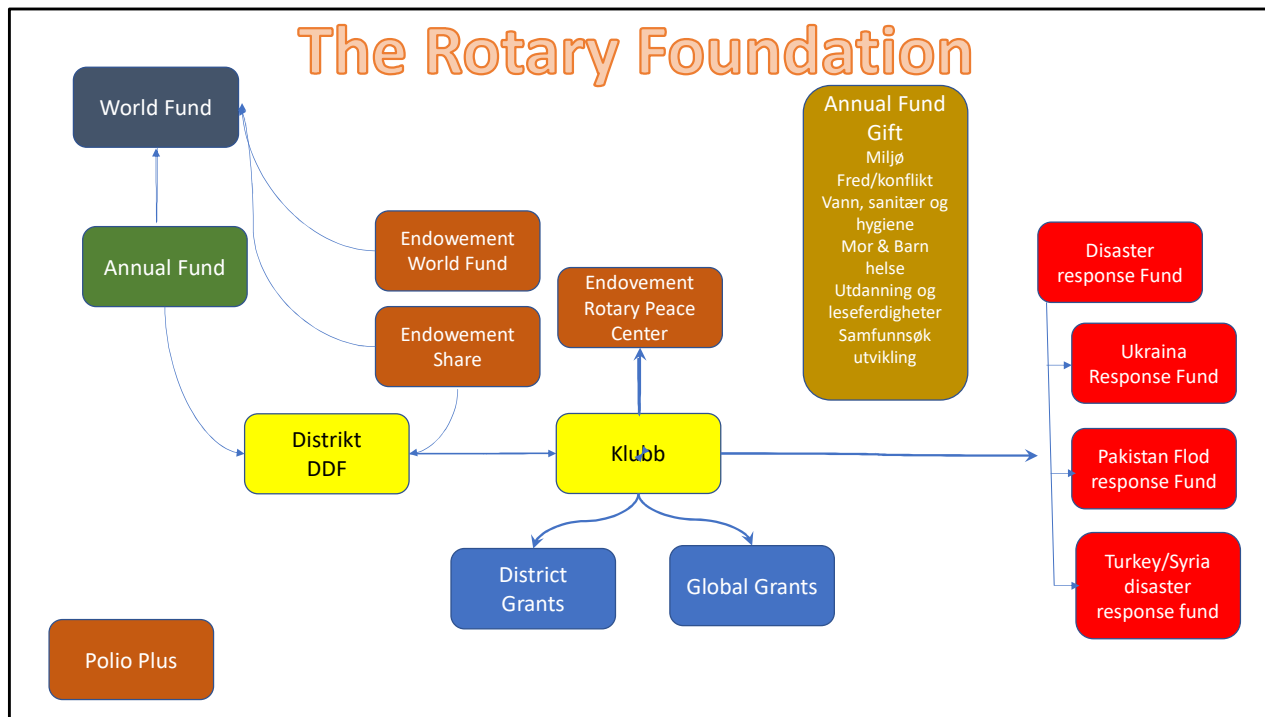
The Rotary Foundation

World Fund

Annual Fund

Endowement World Fund

Endowement Share

Endovement Rotary Peace Center

Annual Fund Gift
Miljø
Fred/konflikt
Vann, sanitær og hygiene
Mor & Barn helse
Utdanning og leseferdigheter
Samfunnsøk utvikling

Disaster response Fund

Ukraina Response Fund

Pakistan Flod response Fund

Turkey/Syria disaster response fund

Distrikt DDF

Klubb

District Grants

Global Grants

Polio Plus